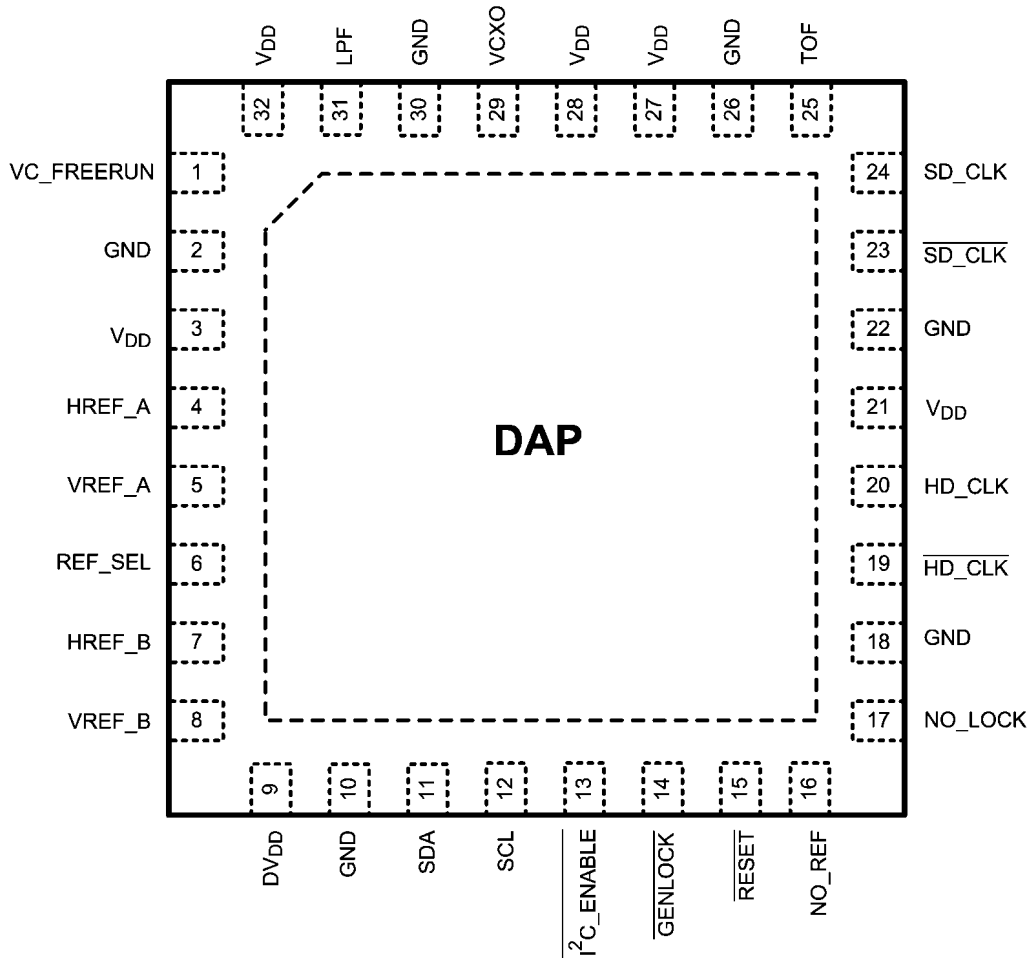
$V_{DD}$ LPF GND VCXO $V_{DD}$ $V_{DD}$ GND TOF

32 31 30 29 28 27 26 25

VC_FREERUN 1

GND 2

$V_{DD}$ 3

HREF_A 4

VREF_A 5

REF_SEL 6

HREF_B 7

VREF_B 8

24 SD_CLK

23 $\overline{SD\_CLK}$

22 GND

21 $V_{DD}$

20 HD_CLK

19 $\overline{HD\_CLK}$

18 GND

17 NO_LOCK

DAP

9 10 11 12 13 14 15 16

$DV_{DD}$ GND SDA SCL $\overline{I^2C\_ENABLE}$ $\overline{GENLOCK}$ $\overline{RESET}$ NO_REF